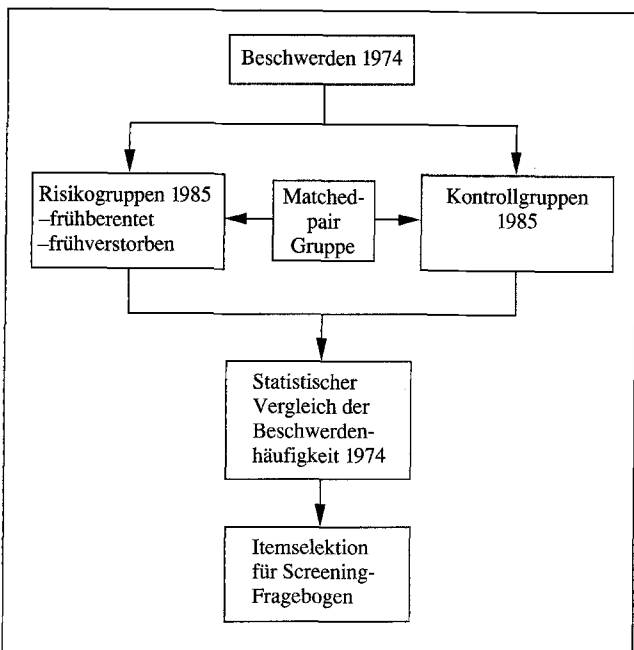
Beschwerden 1974

Risikogruppen 1985
–frühberentet
–frühverstorben

Matched-pair Gruppe

Kontrollgruppen 1985

Statistischer Vergleich der Beschwerdenhäufigkeit 1974

Itemselektion für Screening-Fragebogen